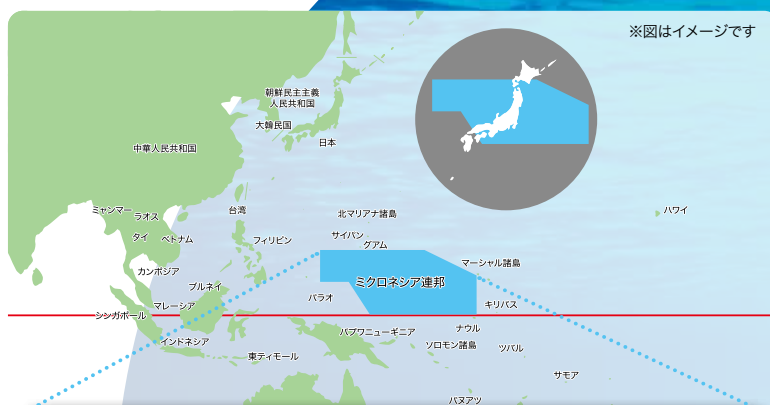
※図はイメージです

朝鮮民主主義人民共和国

大韓民国

日本

中華人民共和国

ミャンマー

ラオス

タイ

ベトナム

台湾

北マリアナ諸島

ハワイ

サイパン

グアム

フィリピン

カンボジア

マーシャル諸島

ミクロネシア連邦

ブルネイ

パラオ

マレーシア

キリバス

シンガポール

パプアニューギニア

ナウル

インドネシア

ソロモン諸島

ツバル

東ティモール

サモア

バヌアツ